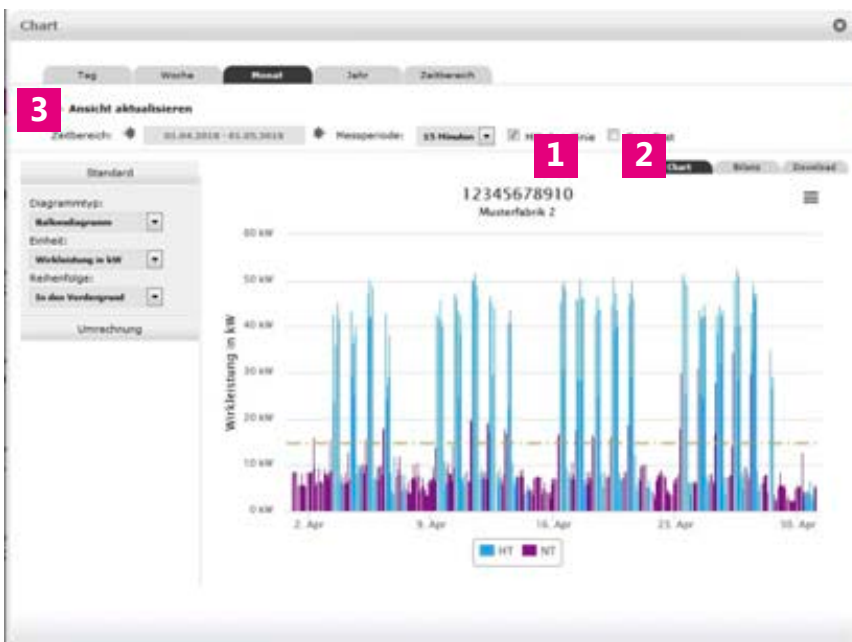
Chart

Tag Woche Monat Jahr Zeitbereich

3 Ansicht aktualisieren

Zeitbereich: 01.04.2018 - 01.05.2018 Messperiode: 15 Minuten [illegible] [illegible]

1 2

Chart Bilanz Download

Standard

Diagrammtyp:
Balkendiagramm
Einheit:
Wirkleistung in kW
Reihenfolge:
In den Vordergrund

Umrechnung

12345678910
Musterfabrik 2

60 kW
50 kW
40 kW
30 kW
20 kW
10 kW
0 kW

Wirkleistung in kW

2. Apr 9. Apr 16. Apr 23. Apr 30. Apr

HT NT